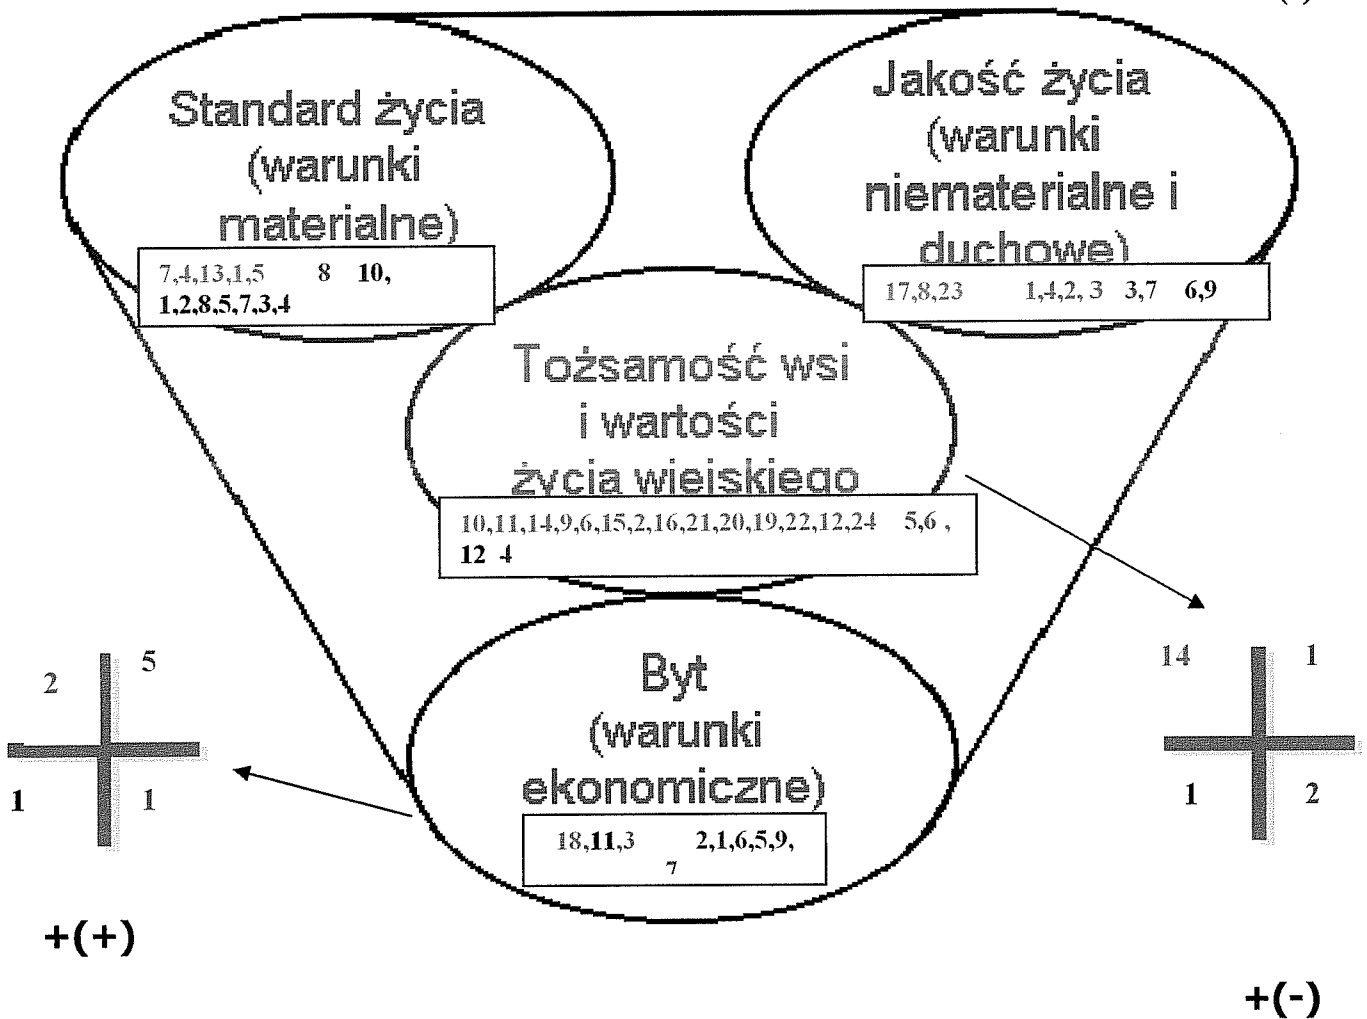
Standard życia (warunki materialne)

7,4,13,1,5 8 10, 1,2,8,5,7,3,4

Jakość życia (warunki niematerialne i duchowe)

17,8,23 1,4,2, 3 3,7 6,9

Tożsamość wsi i wartości życia wiejskiego

10,11,14,9,6,15,2,16,21,20,19,22,12,24 5,6 , 12 4

Byt (warunki ekonomiczne)

18,11,3 2,1,6,5,9, 7

2 5
1 1

+(+)

14 1
1 2

+(-)